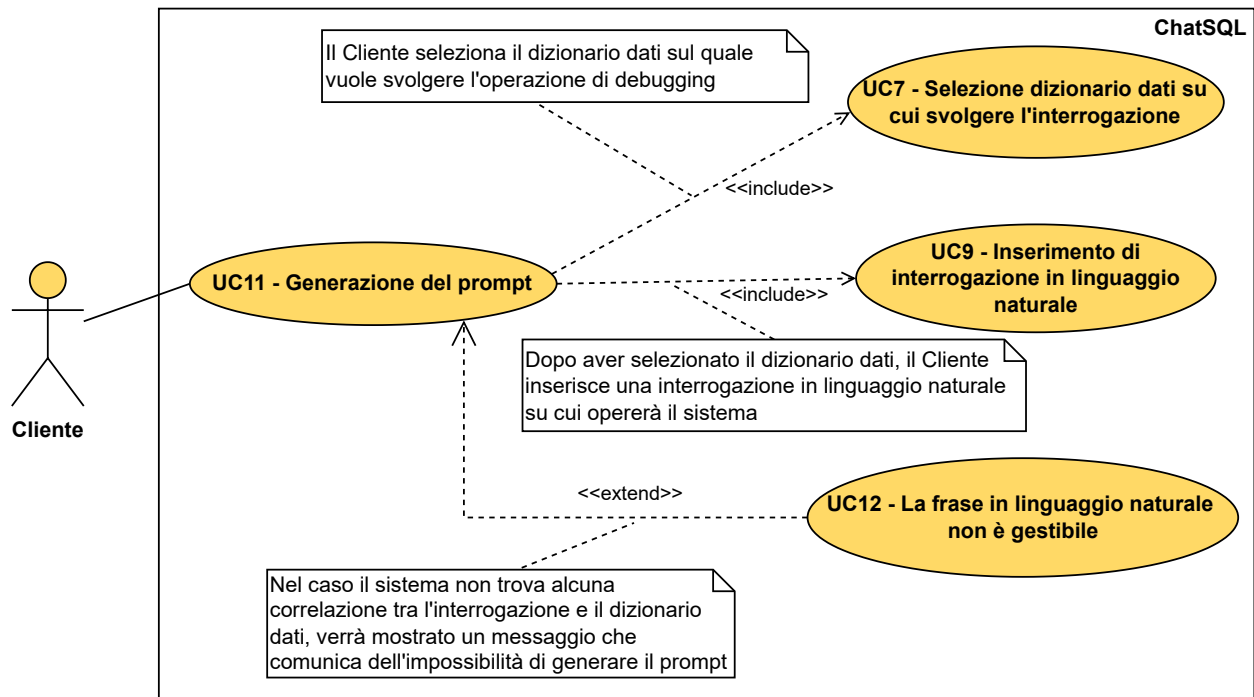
ChatSQL

Il Cliente seleziona il dizionario dati sul quale vuole svolgere l'operazione di debugging

UC7 - Selezione dizionario dati su cui svolgere l'interrogazione

<<include>>

UC11 - Generazione del prompt

UC9 - Inserimento di interrogazione in linguaggio naturale

<<include>>

Cliente

Dopo aver selezionato il dizionario dati, il Cliente inserisce una interrogazione in linguaggio naturale su cui opererà il sistema

<<extend>>

UC12 - La frase in linguaggio naturale non è gestibile

Nel caso il sistema non trova alcuna correlazione tra l'interrogazione e il dizionario dati, verrà mostrato un messaggio che comunica dell'impossibilità di generare il prompt